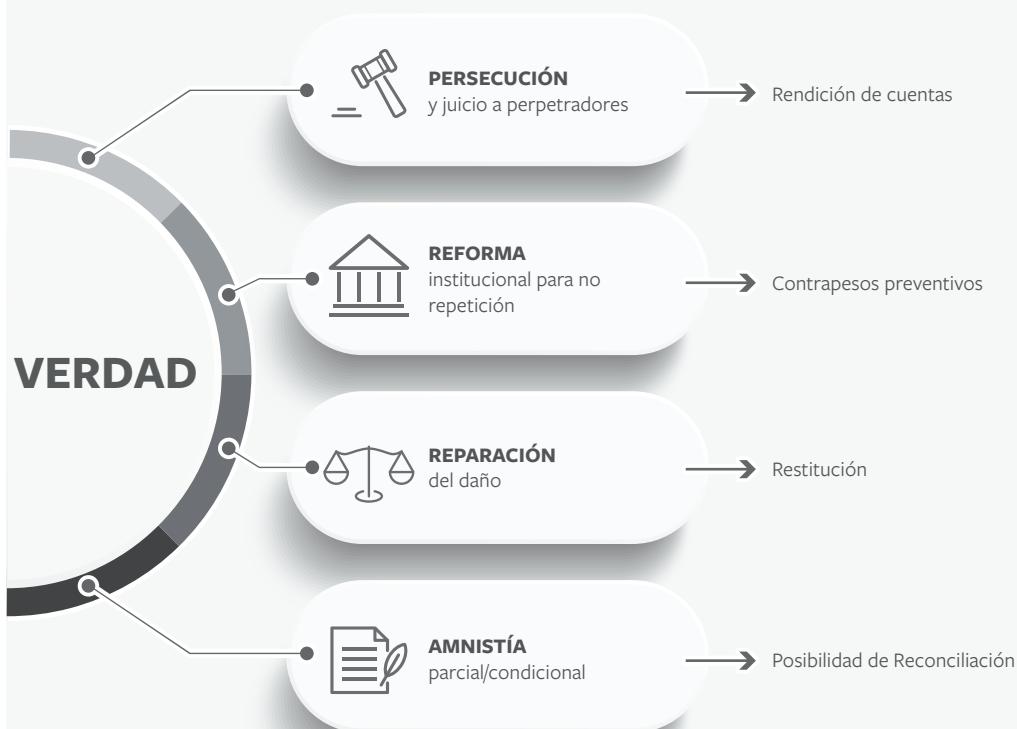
VERDAD

PERSECUCIÓN
y juicio a perpetradores

Rendición de cuentas

REFORMA
institucional para no repetición

Contrapesos preventivos

REPARACIÓN
del daño

Restitución

AMNISTÍA
parcial/condicional

Posibilidad de Reconciliación